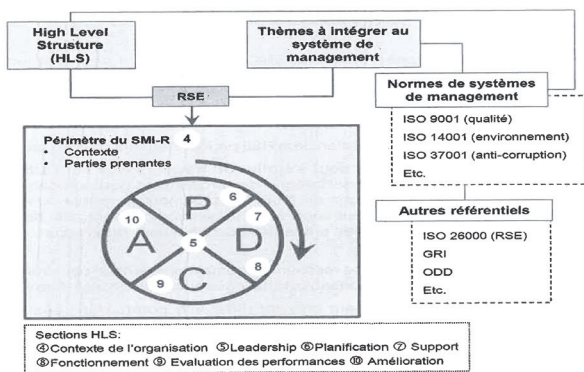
High Level Strusture (HLS)

Thèmes à intégrer au système de management

RSE

Normes de systèmes de management

ISO 9001 (qualité)
ISO 14001 (environnement)
ISO 37001 (anti-corruption)
Etc.

Périmètre du SMI-R 4
• Contexte
• Parties prenantes

P
D
C
A
5
6
7
8
9
10

Autres référentiels

ISO 26000 (RSE)
GRI
ODD
Etc.

Sections HLS:
④Contexte de l'organisation ⑤Leadership ⑥Planification ⑦ Support
⑧Fonctionnement ⑨ Evaluation des performances ⑩ Amélioration